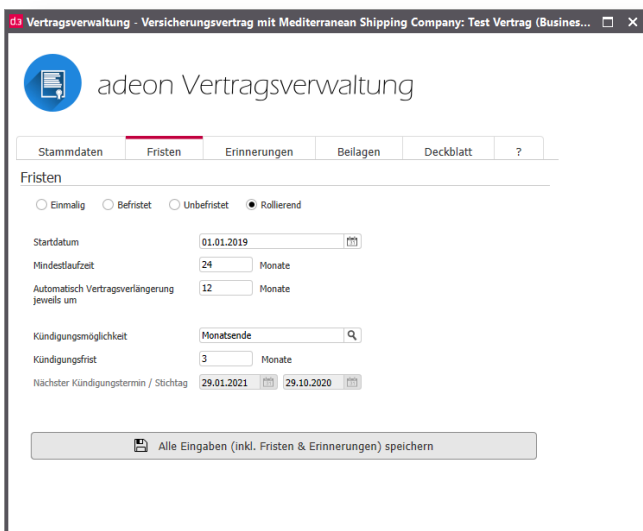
d3 Vertragsverwaltung - Versicherungsvertrag mit Mediterranean Shipping Company: Test Vertrag (Busines...

adeon Vertragsverwaltung

Stammdaten | Fristen | Erinnerungen | Beilagen | Deckblatt | ?

Fristen

Einmalig Befristet Unbefristet Rollierend

Startdatum 01.01.2019

Mindestlaufzeit 24 Monate

Automatisch Vertragsverlängerung jeweils um 12 Monate

Kündigungsmöglichkeit Monatsende

Kündigungsfrist 3 Monate

Nächster Kündigungstermin / Stichtag 29.01.2021 29.10.2020

Alle Eingaben (inkl. Fristen & Erinnerungen) speichern